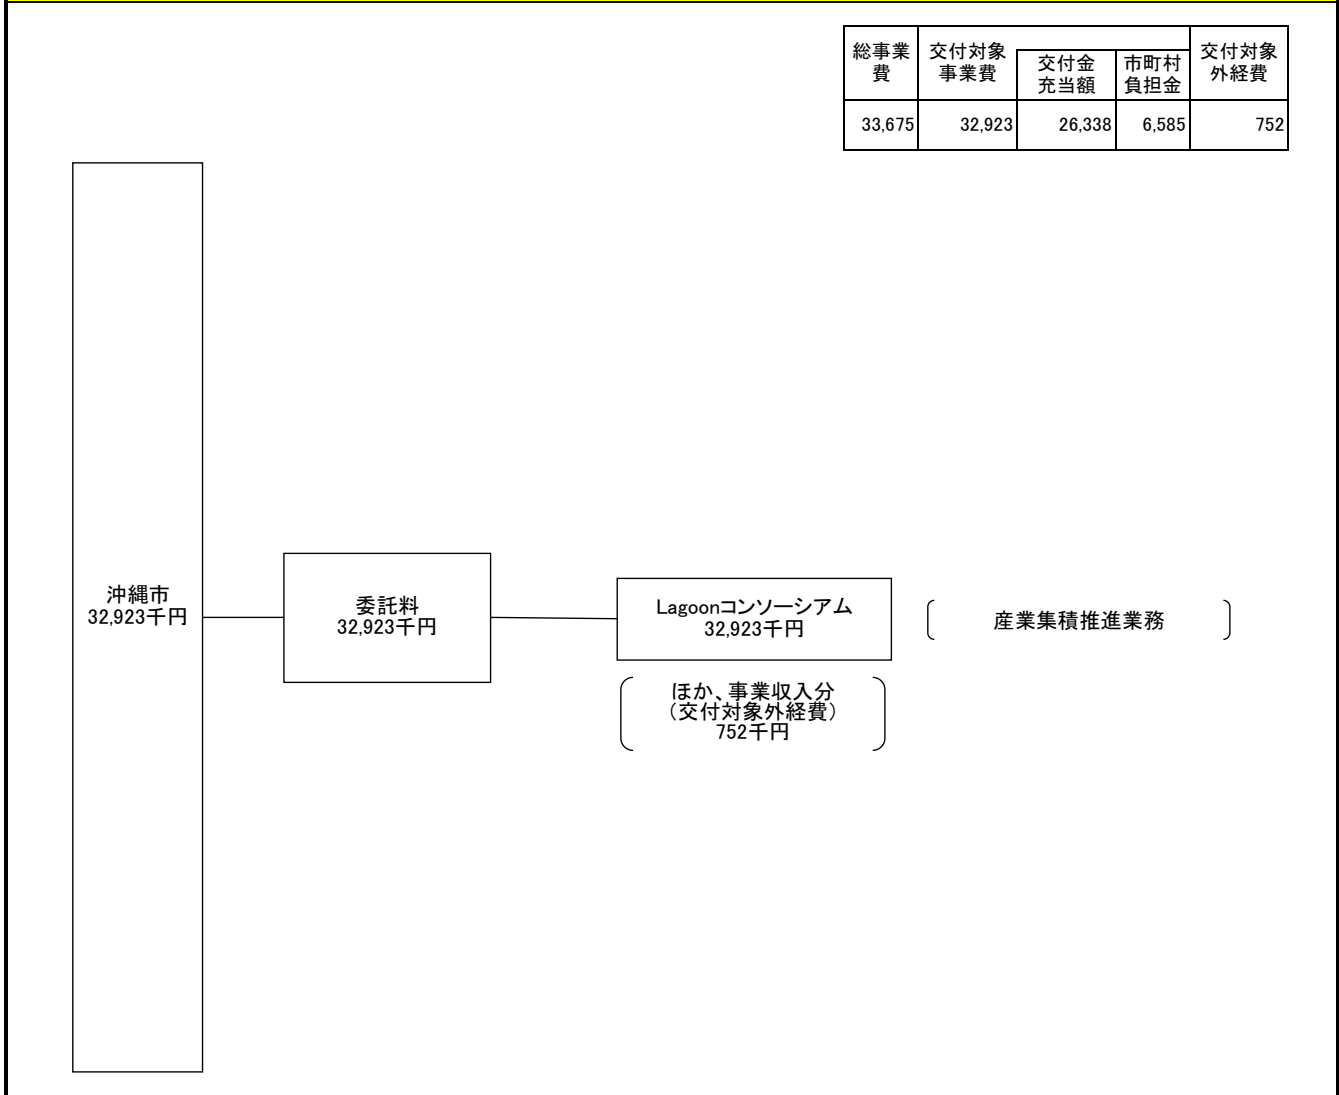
| 総事業費 | 交付対象事業費 | 交付金充当額 | 市町村負担金 | 交付対象外経費 |
|---|---|---|---|---|
| 33,675 | 32,923 | 26,338 | 6,585 | 752 |

沖縄市
32,923千円

委託料
32,923千円

Lagoonコンソーシアム
32,923千円

産業集積推進業務

ほか、事業収入分
(交付対象外経費)
752千円